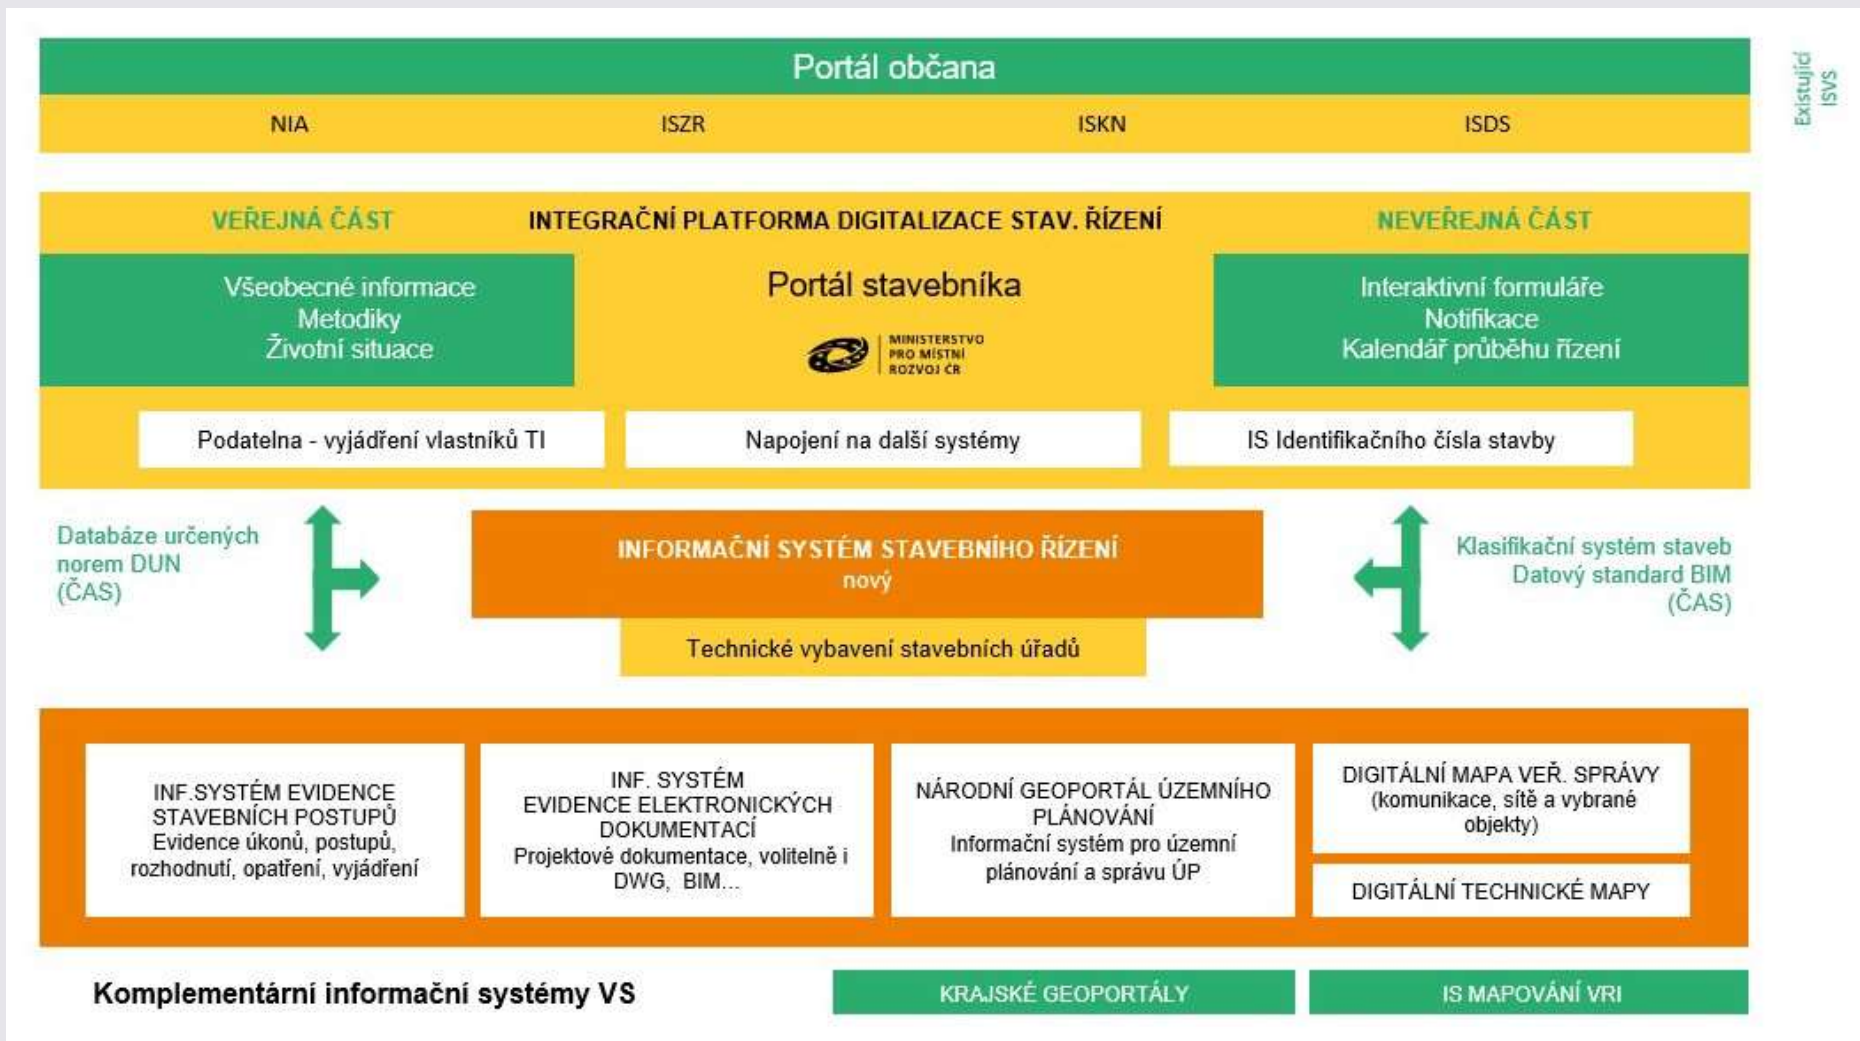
Portál občana

NIA ISZR ISKN ISDS

Existující ISVS

VEŘEJNÁ ČÁST INTEGRAČNÍ PLATFORMA DIGITALIZACE STAV. ŘÍZENÍ NEVEŘEJNÁ ČÁST

Všeobecné informace
Metodiky
Životní situace

Portál stavebníka

MINISTERSTVO PRO MÍSTNÍ ROZVOJ ČR

Interaktivní formuláře
Notifikace
Kalendář průběhu řízení

Podatelna - vyjádření vlastníků TI

Napojení na další systémy

IS Identifikačního čísla stavby

Databáze určených norem DUN (ČAS)

INFORMAČNÍ SYSTÉM STAVEBNÍHO ŘÍZENÍ
nový

Technické vybavení stavebních úřadů

Klasifikační systém staveb
Datový standard BIM
(ČAS)

INF.SYSTÉM EVIDENCE STAVEBNÍCH POSTUPŮ
Evidence úkonů, postupů, rozhodnutí, opatření, vyjádření

INF. SYSTÉM EVIDENCE ELEKTRONICKÝCH DOKUMENTACÍ
Projektové dokumentace, volitelně i DWG, BIM...

NÁRODNÍ GEOPORTÁL ÚZEMNÍHO PLÁNOVÁNÍ
Informační systém pro územní plánování a správu ÚP

DIGITÁLNÍ MAPA VEŘ. SPRÁVY
(komunikace, sítě a vybrané objekty)

DIGITÁLNÍ TECHNICKÉ MAPY

Komplementární informační systémy VS

KRAJSKÉ GEOPORTÁLY

IS MAPOVÁNÍ VRI